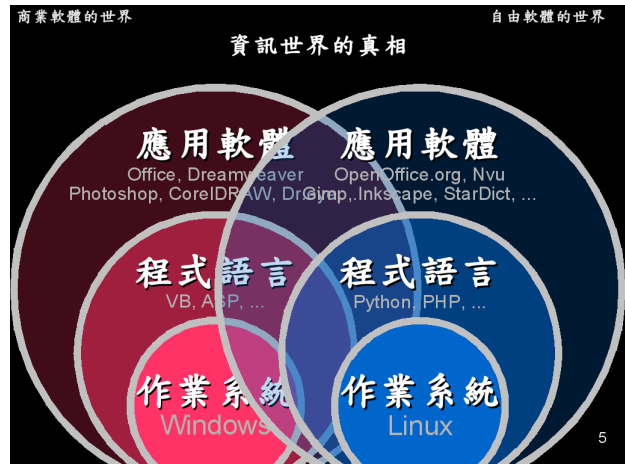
商業軟體的世界

自由軟體的世界

資訊世界的真相

應用軟體
Office, Dreamweaver
Photoshop, CorelDRAW, Dr...

應用軟體
OpenOffice.org, Nvu
Gimp, Inkscape, StarDict, ...

程式語言
VB, ASP, ...

程式語言
Python, PHP, ...

作業系統
Windows

作業系統
Linux

5